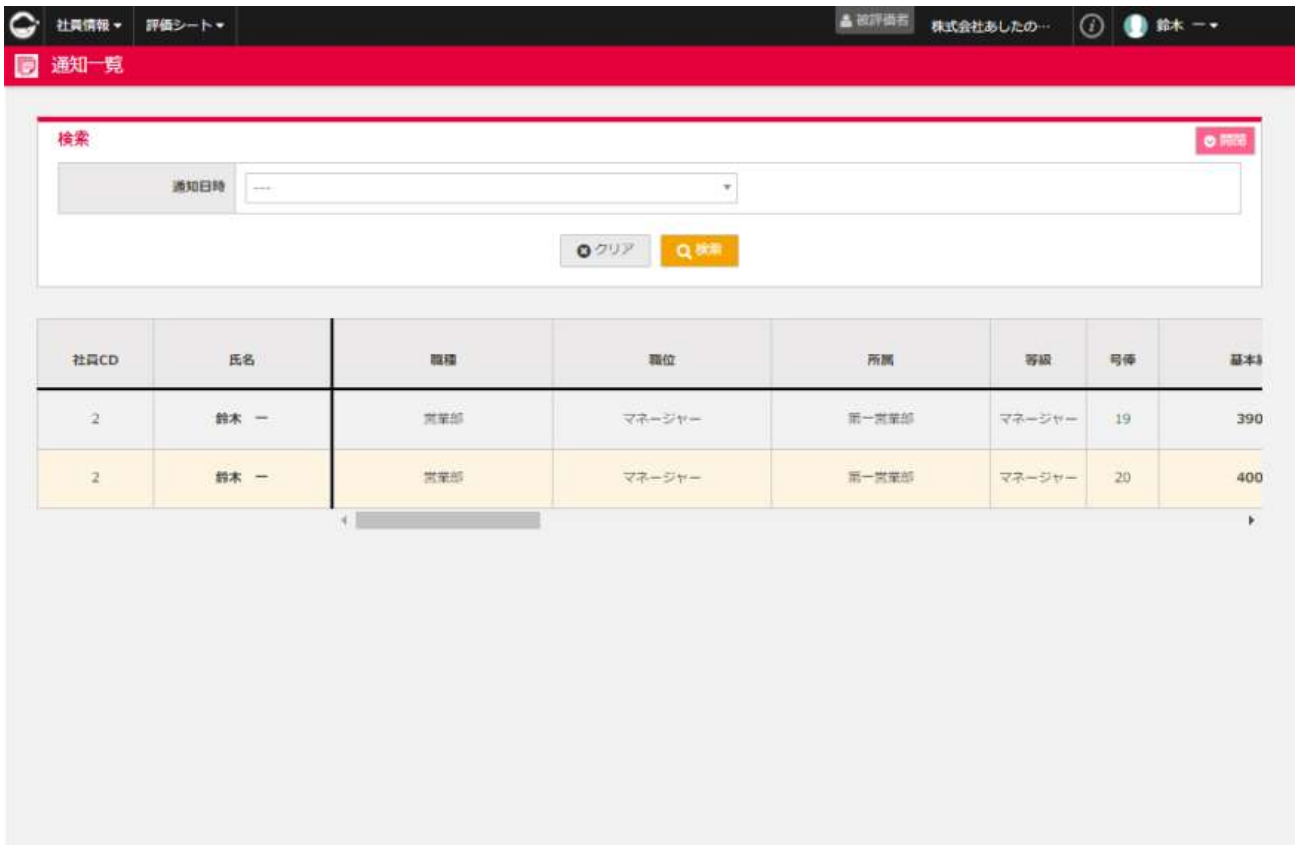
社員情報 ▾ 評価シート ▾ 被評価者 株式会社あしたの… 鈴木 一 ▾

通知一覧

検索

開閉

通知日時 ----

クリア 検索

| 社員CD | 氏名 | 職種 | 職位 | 所属 | 等級 | 号俸 | 基本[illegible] |
|---|---|---|---|---|---|---|---|
| 2 | 鈴木 一 | 営業部 | マネージャー | 第一営業部 | マネージャー | 19 | 390 |
| 2 | 鈴木 一 | 営業部 | マネージャー | 第一営業部 | マネージャー | 20 | 400 |